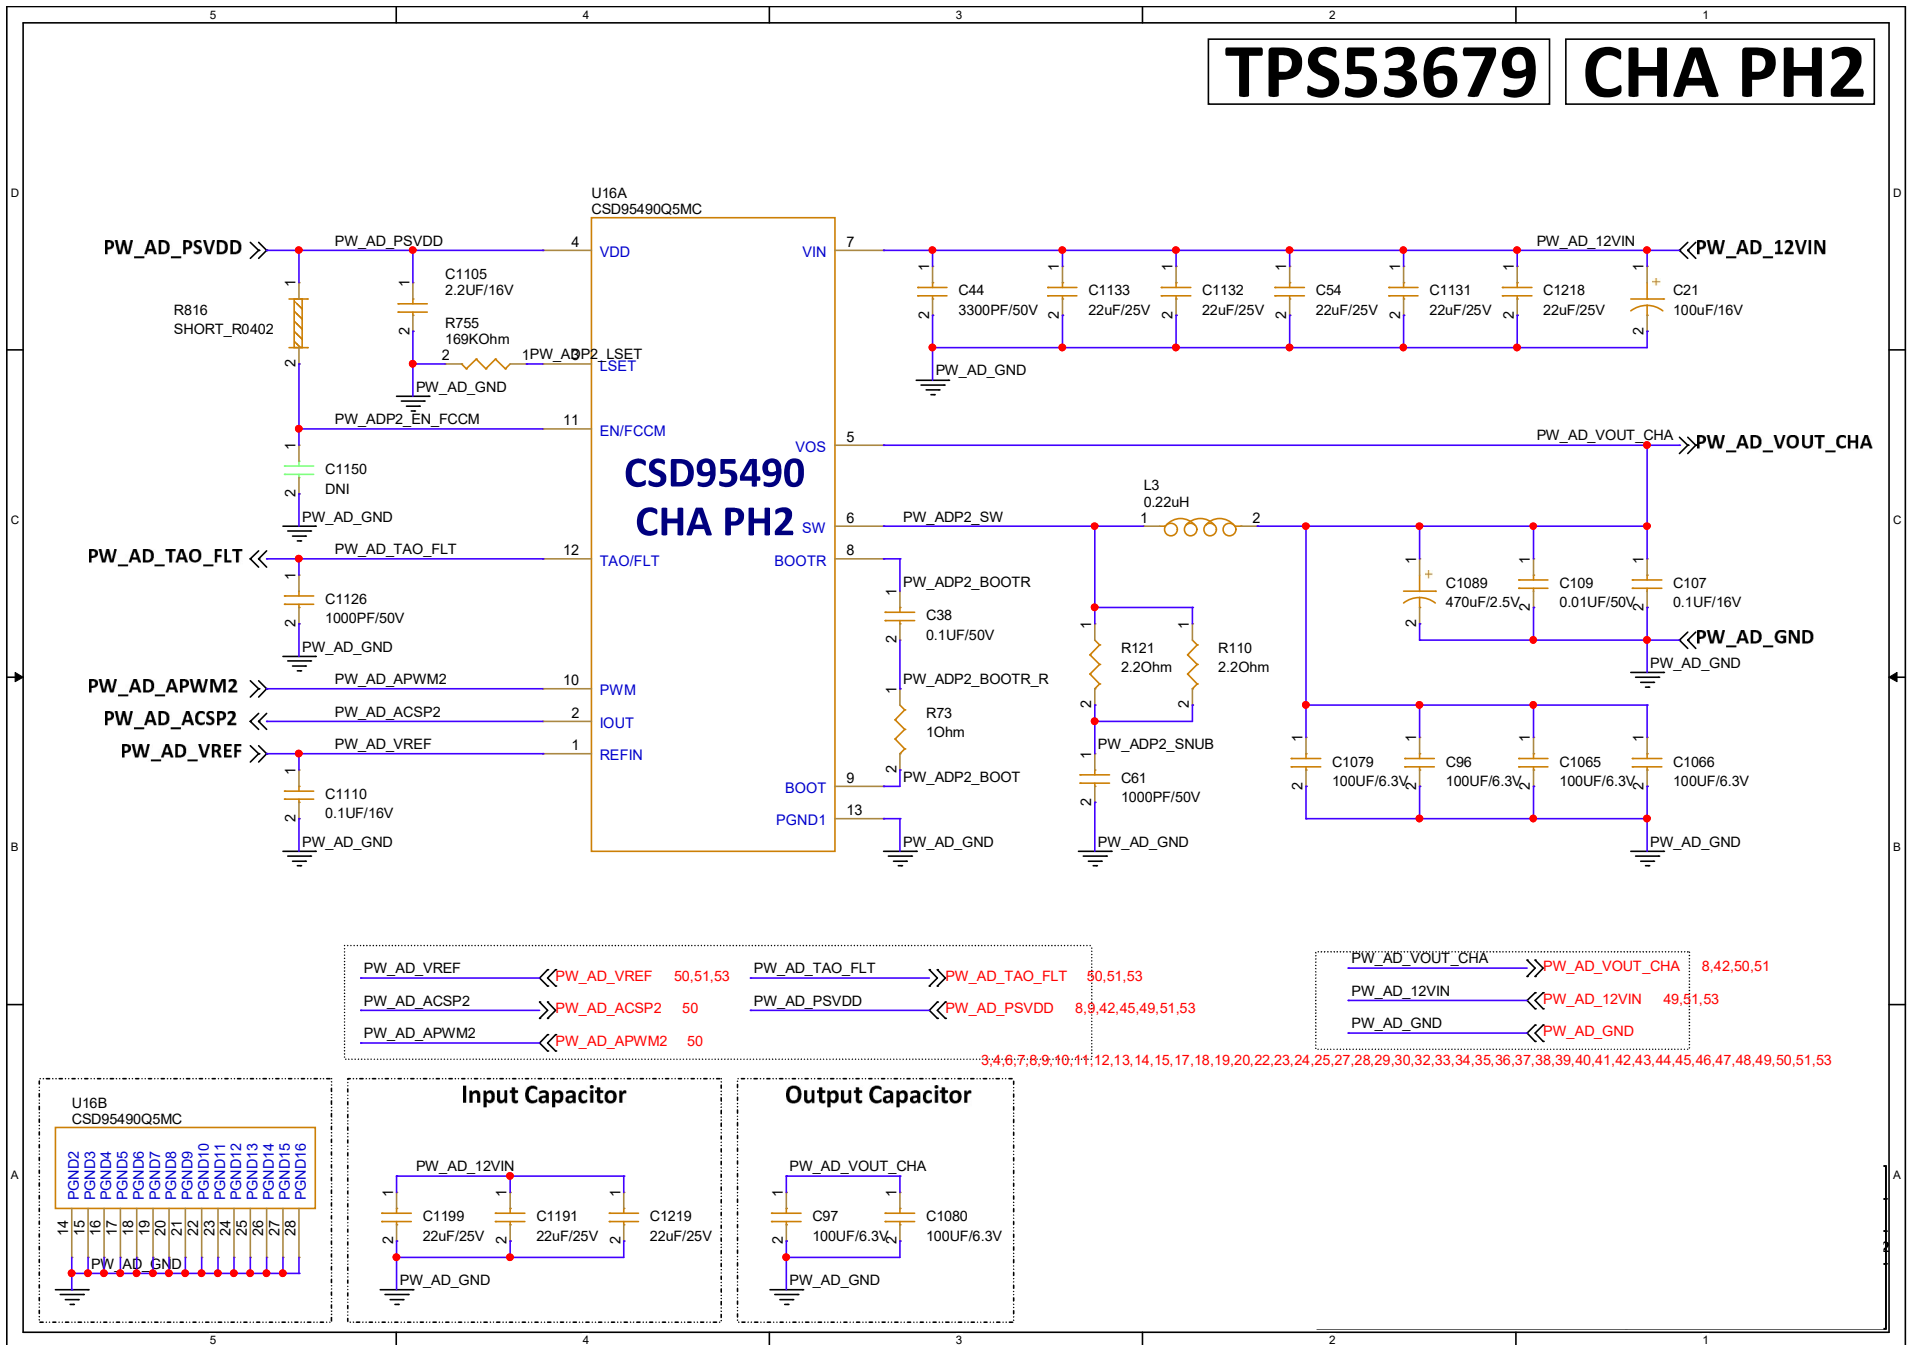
5 4 3 2 1

TPS53679 CHA PH2

D

U16A
CSD95490Q5MC

PW_AD_PSVDD
PW_AD_PSVDD
4 VDD
VIN 7
PW_AD_12VIN
PW_AD_12VIN
R816
SHORT_R0402
C1105
2.2UF/16V
R755
169KOhm
1PW_ADP2_LSET
LSET
PW_AD_GND
C44
3300PF/50V
C1133
22uF/25V
C1132
22uF/25V
C54
22uF/25V
C1131
22uF/25V
C1218
22uF/25V
C21
100uF/16V
PW_AD_GND

PW_ADP2_EN_FCCM
11 EN/FCCM
VOS 5
PW_AD_VOUT_CHA
PW_AD_VOUT_CHA
C1150
DNI
PW_AD_GND
CSD95490
CHA PH2
SW 6
PW_ADP2_SW
L3
0.22uH
PW_AD_TAO_FLT
PW_AD_TAO_FLT
12 TAO/FLT
BOOTR 8
PW_ADP2_BOOTR
C1089
470uF/2.5V
C109
0.01UF/50V
C107
0.1UF/16V
C1126
1000PF/50V
PW_AD_GND
C38
0.1UF/50V
R121
2.2Ohm
R110
2.2Ohm
PW_AD_GND
PW_AD_GND
PW_AD_APWM2
PW_AD_APWM2
10 PWM
PW_ADP2_BOOTR_R
R73
1Ohm
PW_AD_ACSP2
PW_AD_ACSP2
2 IOUT
PW_AD_VREF
PW_AD_VREF
1 REFIN
PW_ADP2_SNUB
C1079
100UF/6.3V
C96
100UF/6.3V
C1065
100UF/6.3V
C1066
100UF/6.3V
C1110
0.1UF/16V
BOOT 9
PW_ADP2_BOOT
C61
1000PF/50V
PGND1 13
PW_AD_GND
PW_AD_GND
PW_AD_GND
PW_AD_GND
PW_AD_GND

C B A

PW_AD_VREF PW_AD_VREF 50,51,53
PW_AD_ACSP2 PW_AD_ACSP2 50
PW_AD_APWM2 PW_AD_APWM2 50
PW_AD_TAO_FLT PW_AD_TAO_FLT 50,51,53
PW_AD_PSVDD PW_AD_PSVDD 8,9,42,45,49,51,53
PW_AD_VOUT_CHA PW_AD_VOUT_CHA 8,42,50,51
PW_AD_12VIN PW_AD_12VIN 49,51,53
PW_AD_GND PW_AD_GND
3,4,6,7,8,9,10,11,12,13,14,15,17,18,19,20,22,23,24,25,27,28,29,30,32,33,34,35,36,37,38,39,40,41,42,43,44,45,46,47,48,49,50,51,53

U16B
CSD95490Q5MC
PGND2 PGND3 PGND4 PGND5 PGND6 PGND7 PGND8 PGND9 PGND10 PGND11 PGND12 PGND13 PGND14 PGND15 PGND16
14 15 16 17 18 19 20 21 22 23 24 25 26 27 28
PW_AD_GND

Input Capacitor
PW_AD_12VIN
C1199
22uF/25V
C1191
22uF/25V
C1219
22uF/25V
PW_AD_GND

Output Capacitor
PW_AD_VOUT_CHA
C97
100UF/6.3V
C1080
100UF/6.3V
PW_AD_GND

5 4 3 2 1